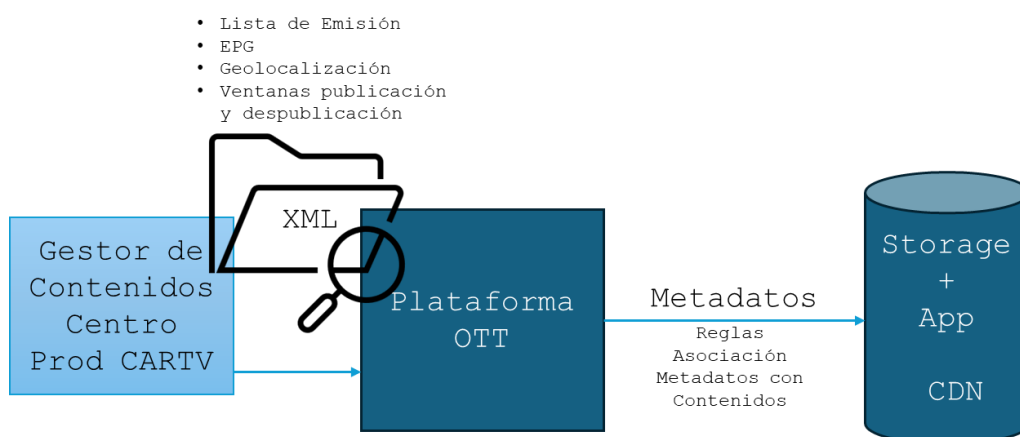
• Lista de Emisión
• EPG
• Geolocalización
• Ventanas publicación y despublicación

XML

Gestor de Contenidos Centro Prod CARTV

Plataforma OTT

Metadatos

Reglas Asociación Metadatos con Contenidos

Storage + App

CDN